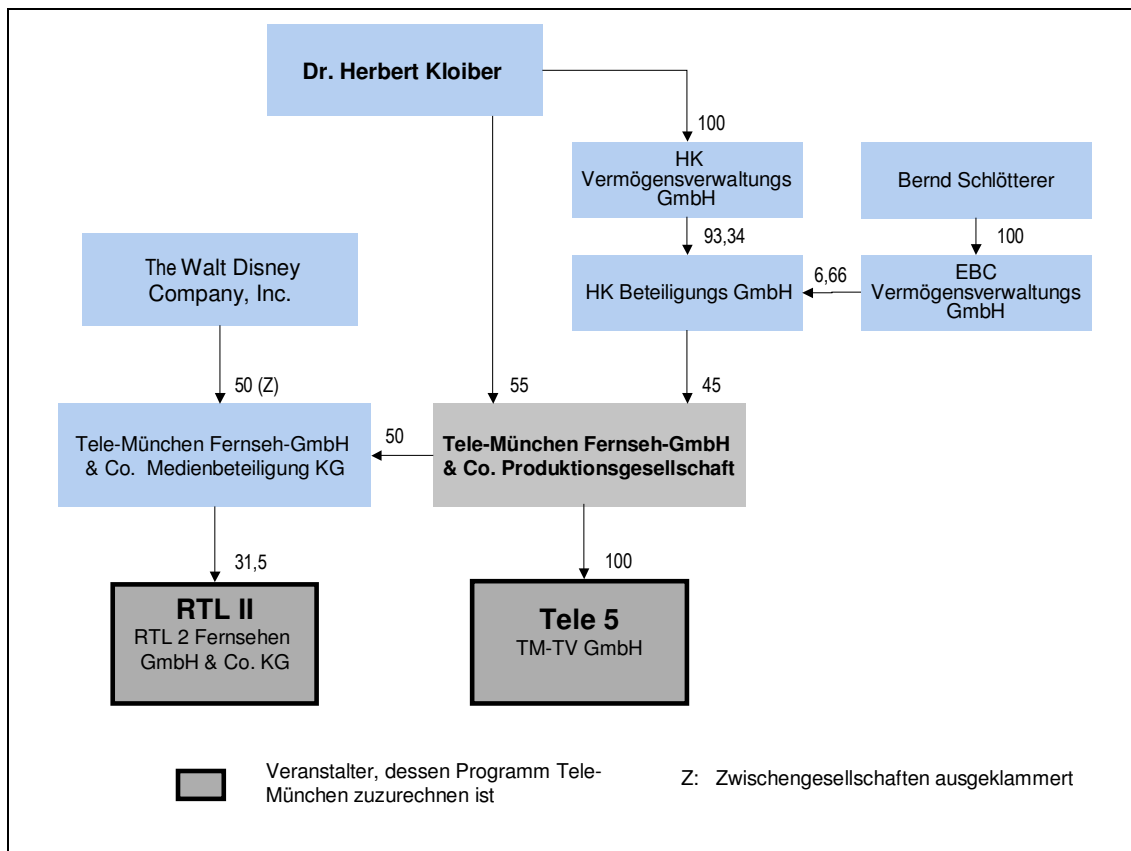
Dr. Herbert Kloiber

100

HK Vermögensverwaltungs GmbH

Bernd Schlötterer

93,34

100

The Walt Disney Company, Inc.

HK Beteiligungs GmbH

6,66

EBC Vermögensverwaltungs GmbH

50 (Z)

55

45

Tele-München Fernseh-GmbH & Co. Medienbeteiligung KG

50

Tele-München Fernseh-GmbH & Co. Produktionsgesellschaft

31,5

100

RTL II
RTL 2 Fernsehen GmbH & Co. KG

Tele 5
TM-TV GmbH

Veranstalter, dessen Programm Tele-München zuzurechnen ist

Z: Zwischengesellschaften ausgeklammert